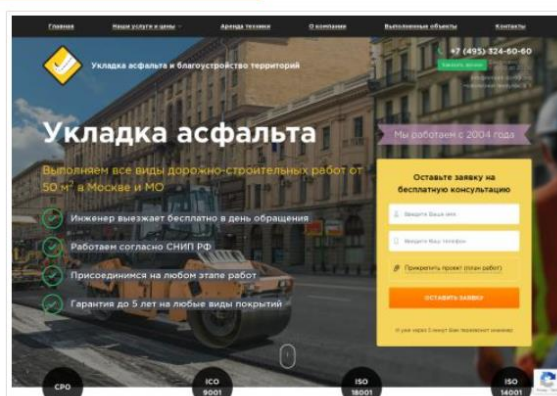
Главная Наши услуги и цены Аренда техники О компании Выполненные объекты Контакты

Укладка асфальта и благоустройство территорий

+7 (495) 324-60-60

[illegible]

Укладка асфальта

Мы работаем с 2004 года

Выполняем все виды дорожно-строительных работ от 50 м² в Москве и МО

Инженер выезжает бесплатно в день обращения

Работаем согласно СНИП РФ

Присоединимся на любом этапе работ

Гарантия до 5 лет на любые виды покрытий

Оставьте заявку на бесплатную консультацию

Введите Ваше имя

Введите Ваш телефон

Прикрепить проект (план работ)

ОСТАВИТЬ ЗАЯВКУ

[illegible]

СРО

ISO 9001

ISO 18001

ISO 14001